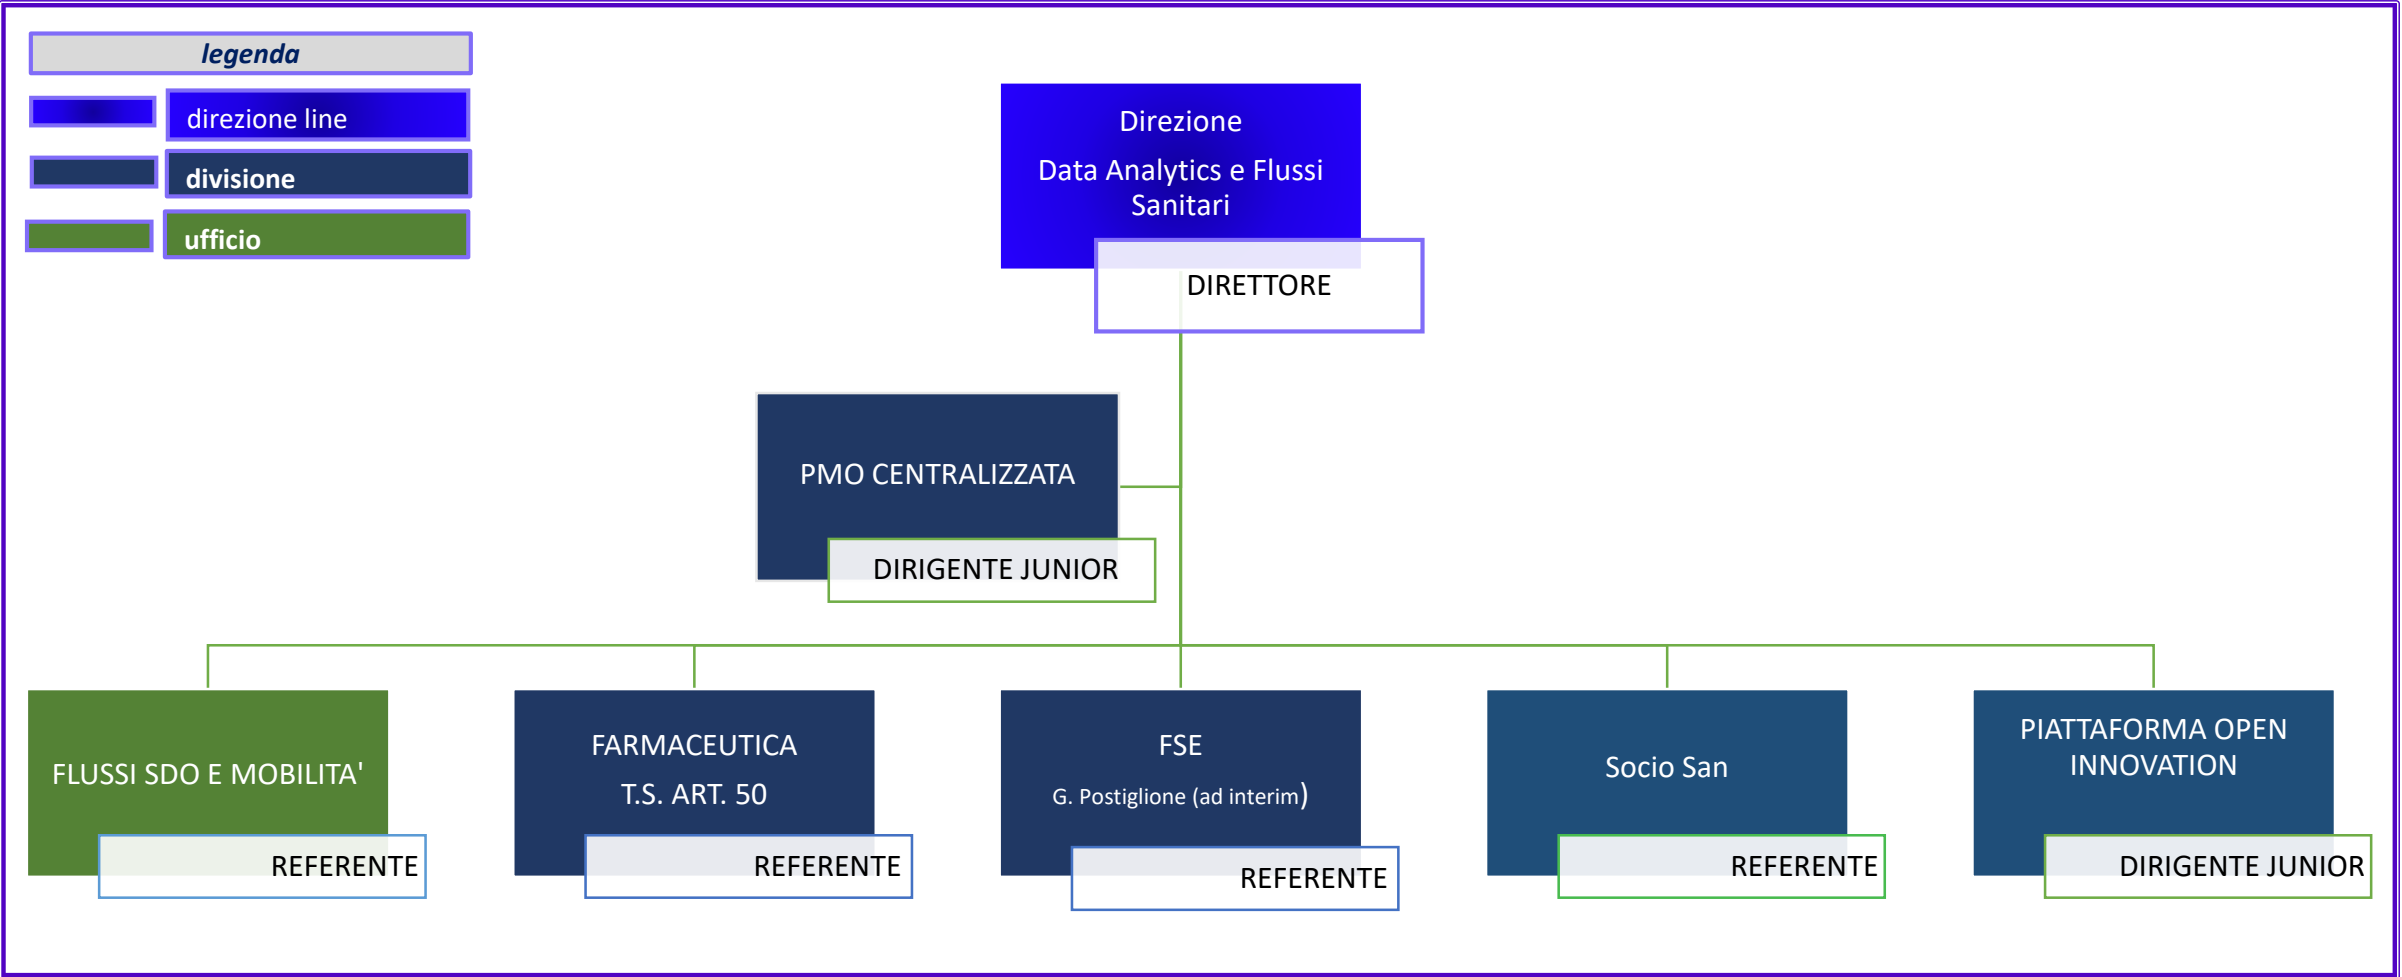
legenda

direzione line

divisione

ufficio

Direzione
Data Analytics e Flussi Sanitari

DIRETTORE

PMO CENTRALIZZATA

DIRIGENTE JUNIOR

FLUSSI SDO E MOBILITA'

REFERENTE

FARMACEUTICA
T.S. ART. 50

REFERENTE

FSE
G. Postiglione (ad interim)

REFERENTE

Socio San

REFERENTE

PIATTAFORMA OPEN INNOVATION

DIRIGENTE JUNIOR